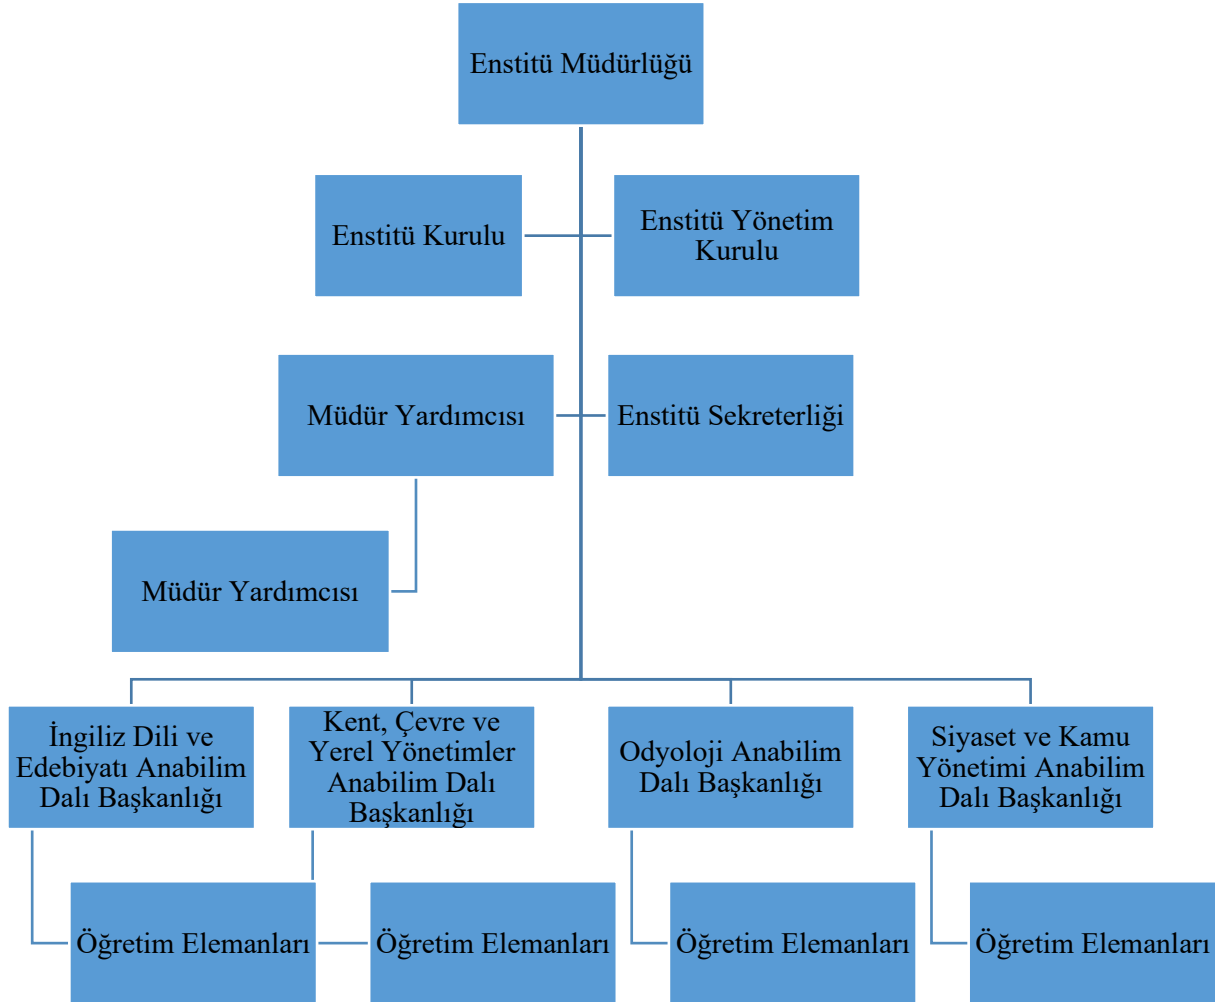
Enstitü Müdürlüğü

Enstitü Kurulu

Enstitü Yönetim Kurulu

Müdür Yardımcısı

Enstitü Sekreterliği

Müdür Yardımcısı

İngiliz Dili ve Edebiyatı Anabilim Dalı Başkanlığı

Kent, Çevre ve Yerel Yönetimler Anabilim Dalı Başkanlığı

Odyoloji Anabilim Dalı Başkanlığı

Siyaset ve Kamu Yönetimi Anabilim Dalı Başkanlığı

Öğretim Elemanları

Öğretim Elemanları

Öğretim Elemanları

Öğretim Elemanları